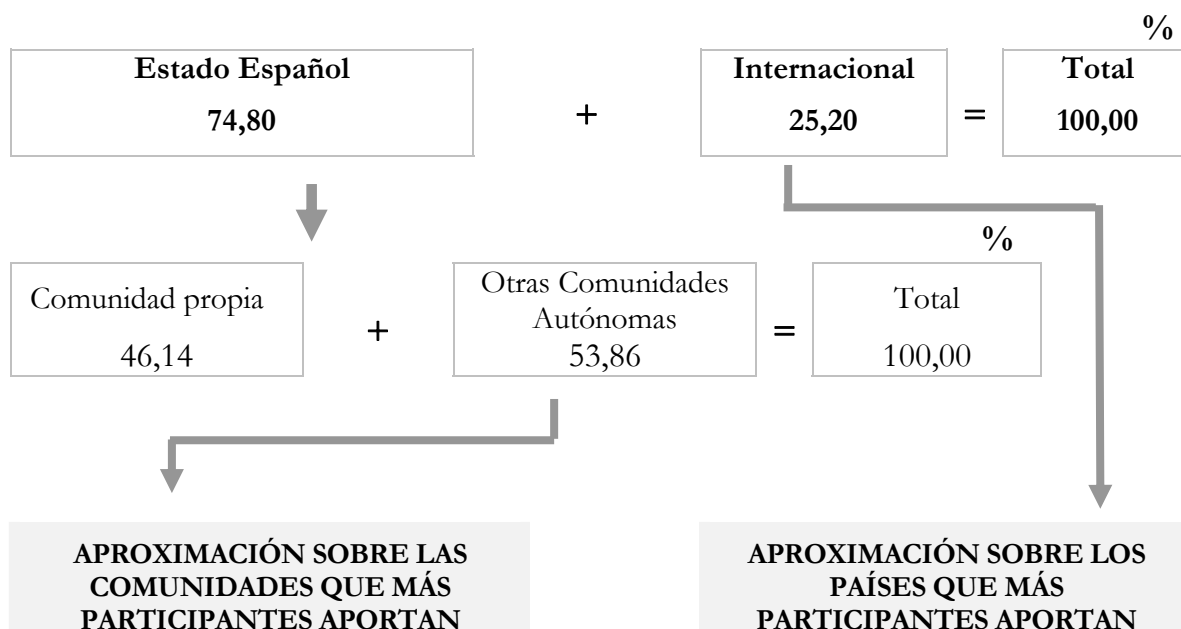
%

Estado Español
74,80

+

Internacional
25,20

=

Total
100,00

%

Comunidad propia
46,14

+

Otras Comunidades Autónomas
53,86

=

Total
100,00

APROXIMACIÓN SOBRE LAS COMUNIDADES QUE MÁS PARTICIPANTES APORTAN

APROXIMACIÓN SOBRE LOS PAÍSES QUE MÁS PARTICIPANTES APORTAN